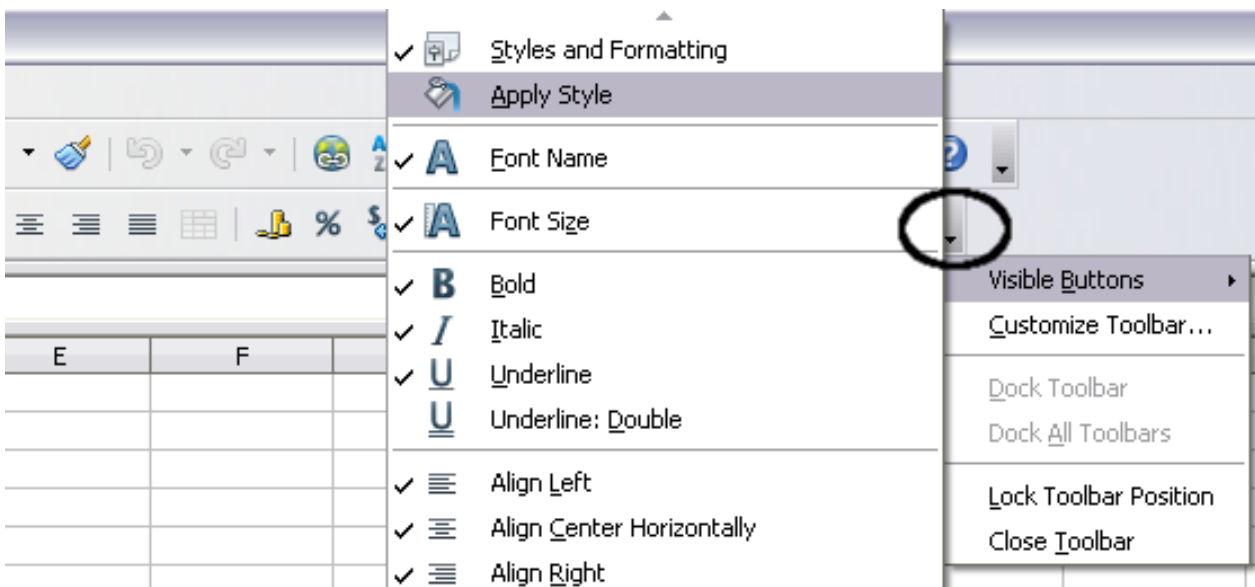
%

E

F

Styles and Formatting

Apply Style

Font Name

Font Size

Bold

Italic

Underline

Underline: Double

Align Left

Align Center Horizontally

Align Right

Visible Buttons

Customize Toolbar...

Dock Toolbar

Dock All Toolbars

Lock Toolbar Position

Close Toolbar